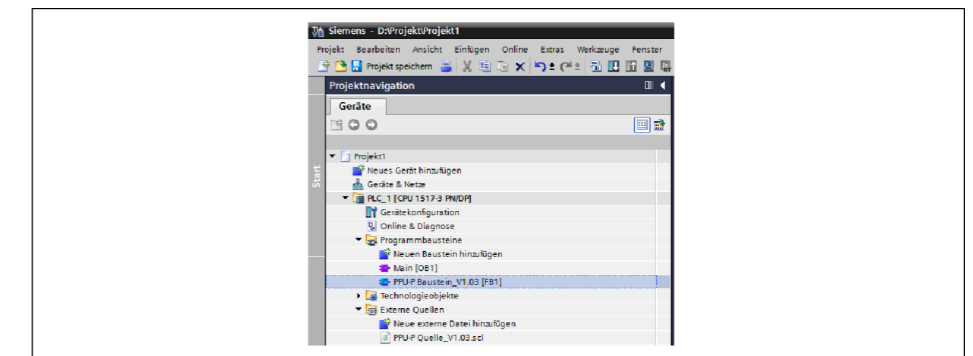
Siemens - D:\Projekt\Projekt1

Projekt Bearbeiten Ansicht Einfügen Online Extras Werkzeuge Fenster

Projekt speichern

Projektnavigation

Geräte

Start

Projekt1
Neues Gerät hinzufügen
Geräte & Netze
PLC_1 [CPU 1517-3 PN/DP]
Gerätekonfiguration
Online & Diagnose
Programmbausteine
Neuen Baustein hinzufügen
Main [OB1]
PPU-P Baustein_V1.03 [FB1]
Technologieobjekte
Externe Quellen
Neue externe Datei hinzufügen
PPU-P Quelle_V1.03.scl